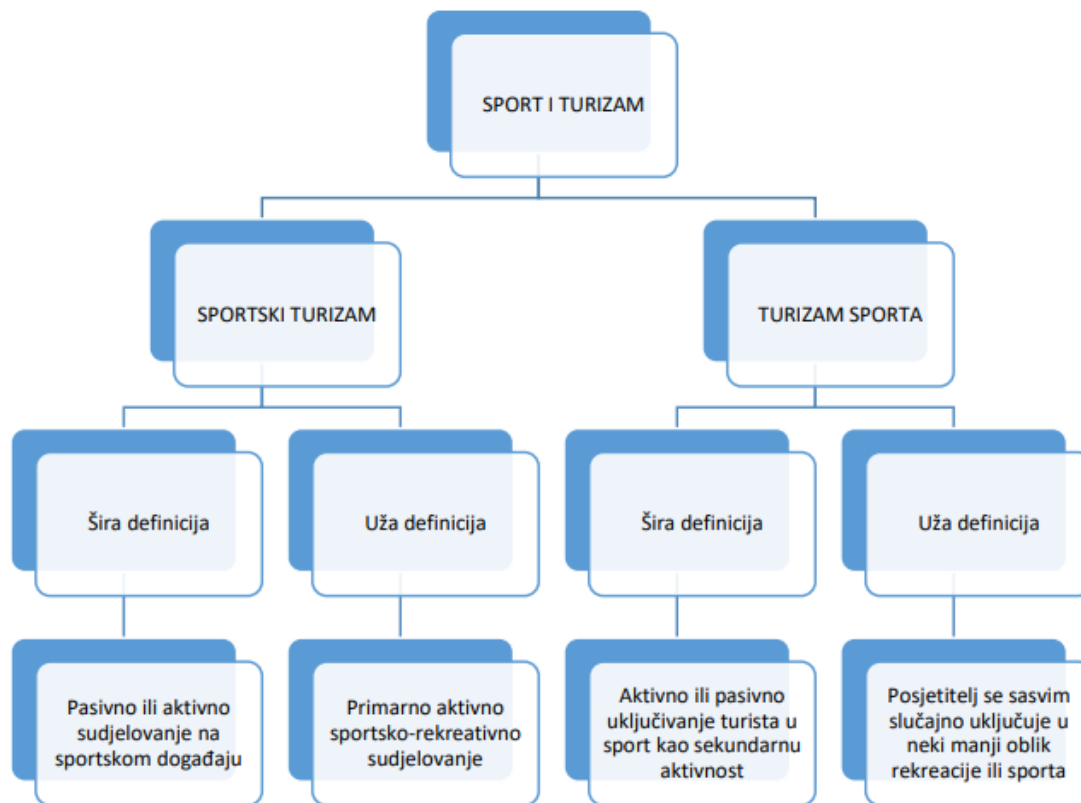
SPORT I TURIZAM

SPORTSKI TURIZAM

TURIZAM SPORTA

Šira definicija

Uža definicija

Šira definicija

Uža definicija

Pasivno ili aktivno sudjelovanje na sportskom događaju

Primarno aktivno sportsko-rekreativno sudjelovanje

Aktivno ili pasivno uključivanje turista u sport kao sekundarnu aktivnost

Posjetitelj se sasvim slučajno uključuje u neki manji oblik rekreacije ili sporta